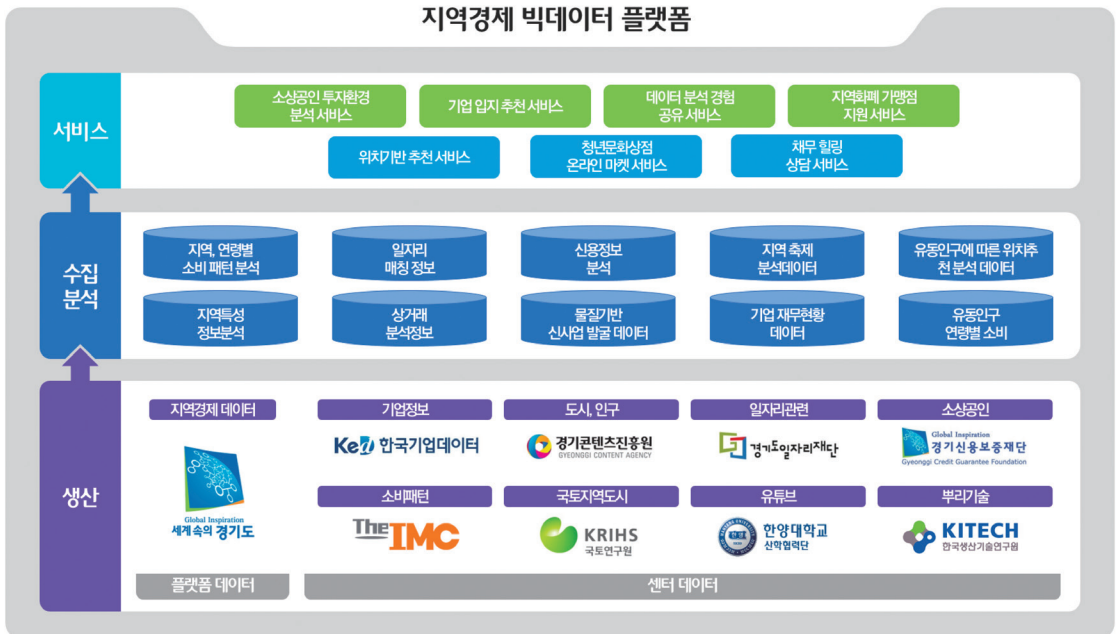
지역경제 빅데이터 플랫폼

서비스

소상공인 투자환경 분석 서비스

기업 입지 추천 서비스

데이터 분석 경험 공유 서비스

지역화폐 가맹점 지원 서비스

위치기반 추천 서비스

청년문화상점 온라인 마켓 서비스

채무 힐링 상담 서비스

수집 분석

지역, 연령별 소비 패턴 분석

일자리 매칭 정보

신용정보 분석

지역 축제 분석데이터

유동인구에 따른 위치추천 분석 데이터

지역특성 정보분석

상거래 분석정보

물질기반 신사업 발굴 데이터

기업 재무현황 데이터

유동인구 연령별 소비

생산

지역경제 데이터

Global Inspiration 세계 속의 경기도

기업정보

KED 한국기업데이터

도시, 인구

경기콘텐츠진흥원 GYEONGGI CONTENT AGENCY

일자리관련

경기도일자리재단

소상공인

Global Inspiration 경기신용보증재단 Gyeonggi Credit Guarantee Foundation

소비패턴

The IMC

국토지역도시

KRIHS 국토연구원

유튜브

한양대학교 산학협력단

뿌리기술

KITECH 한국생산기술연구원

플랫폼 데이터

센터 데이터